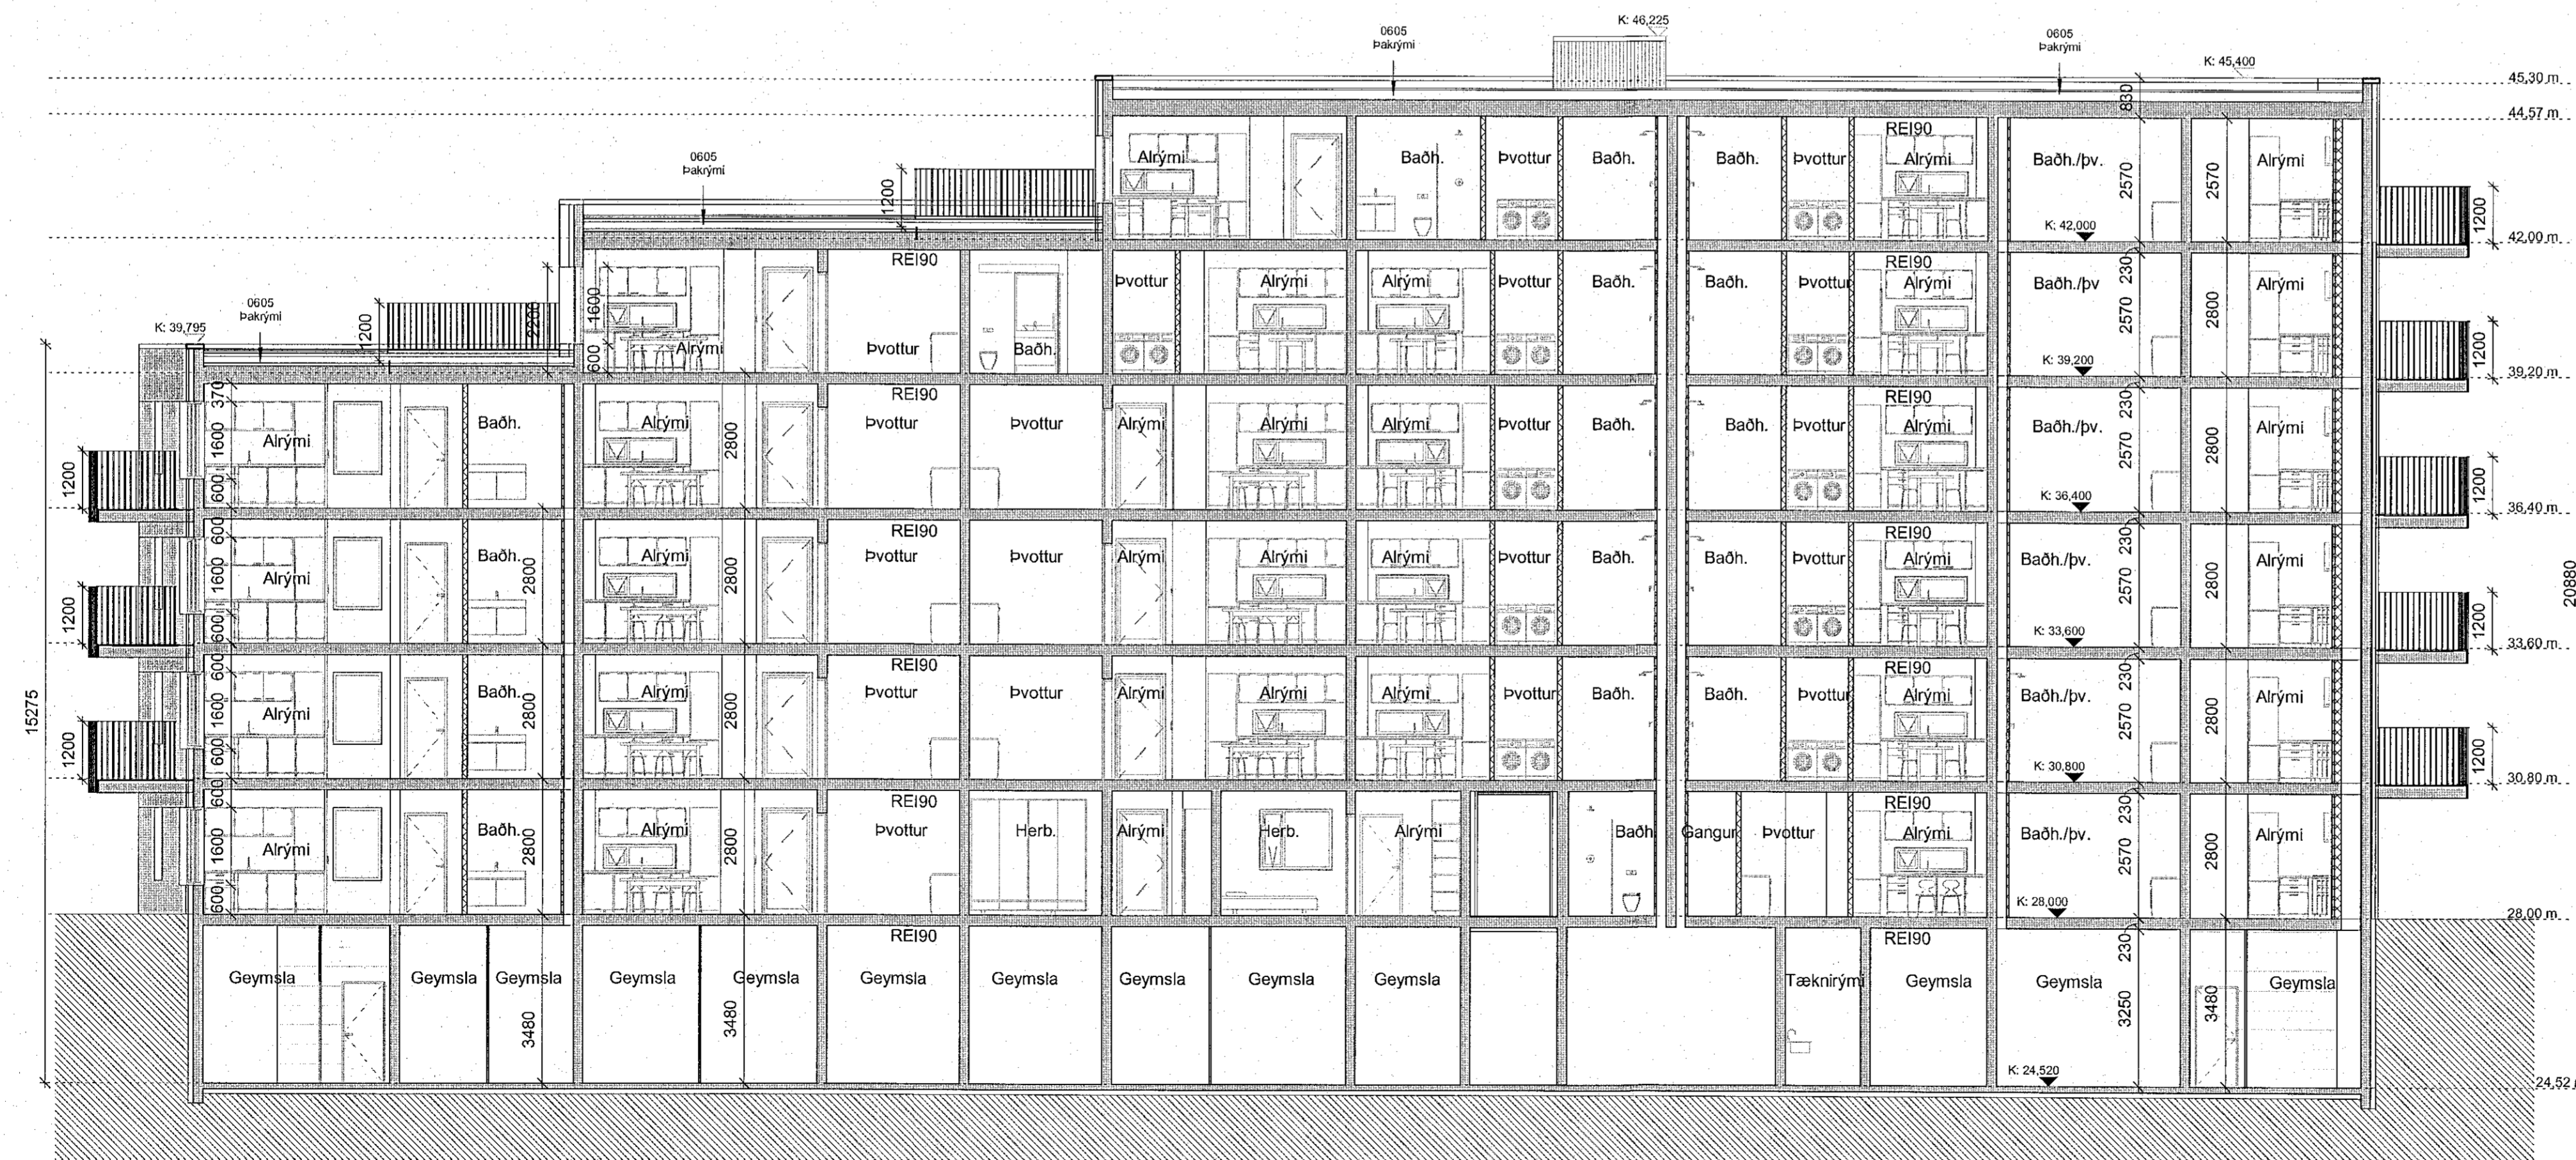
K: 46,225

0605
Þakrými

0605
Þakrými

K: 45,400

45,30 m

44,57 m

830

0605
Þakrými

1200

Alrými Baðh. Þvottur Baðh. Baðh. Þvottur REI90 Alrými Baðh./þv. 2570 2570 Alrými

1200

K: 42,000

42,00 m

0605
Þakrými

K: 39,795

1200

2200

1600

600

Alrými REI90 Þvottur Baðh. Þvottur Alrými Alrými Þvottur Baðh. Baðh. Þvottur REI90 Alrými Baðh./þv 230 2570 2800 Alrými

K: 39,200

1200

39,20 m

370 1600 600 Alrými Baðh. Alrými 2800 REI90 Þvottur Þvottur Alrými Alrými Alrými Þvottur Baðh. Baðh. Þvottur REI90 Alrými Baðh./þv. 230 2570 2800 Alrými

1200

K: 36,400

1200

36,40 m

600 1600 600 Alrými Baðh. 2800 Alrými 2800 REI90 Þvottur Þvottur Alrými Alrými Alrými Þvottur Baðh. Baðh. Þvottur REI90 Alrými Baðh./þv. 230 2570 2800 Alrými

1200

K: 33,600

1200

33,60 m

20880

15275

600 1600 600 Alrými Baðh. 2800 Alrými 2800 REI90 Þvottur Þvottur Alrými Alrými Alrými Þvottur Baðh. Baðh. Þvottur REI90 Alrými Baðh./þv. 230 2570 2800 Alrými

1200

K: 30,800

1200

30,80 m

600 1600 600 Alrými Baðh. 2800 Alrými 2800 REI90 Þvottur Herb. Alrými Herb. Alrými Baðh Gangur Þvottur REI90 Alrými Baðh./þv. 230 2570 2800 Alrými

K: 28,000

28,00 m

Geymsla Geymsla Geymsla 3480 Geymsla Geymsla 3480 REI90 Geymsla Geymsla Geymsla Geymsla Geymsla Tæknirými REI90 Geymsla Geymsla 230 3250 3480 Geymsla

K: 24,520

24,52